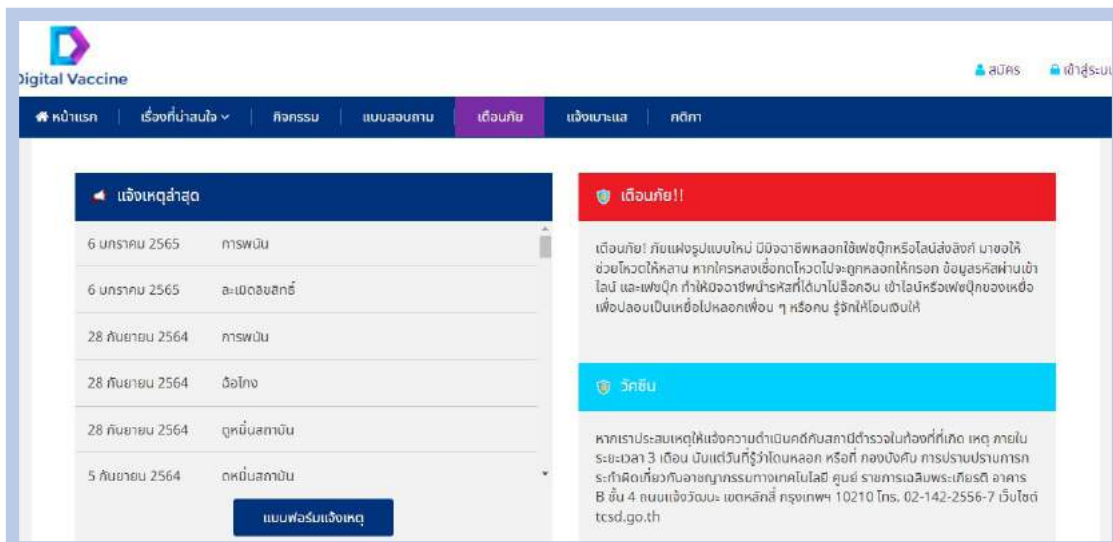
igital Vaccine

สมัคร เข้าสู่ระบ

หน้าแรก | เรื่องที่น่าสนใจ | กิจกรรม | แบบสอบถาม | เตือนภัย | แจ้งเบาะแส | กติกา

แจ้งเหตุล่าสุด

| | |
|---|---|
| 6 มกราคม 2565 | การพนัน |
| 6 มกราคม 2565 | ละเมิดลิขสิทธิ์ |
| 28 กันยายน 2564 | การพนัน |
| 28 กันยายน 2564 | ฉ้อโกง |
| 28 กันยายน 2564 | ดูหมิ่นสถาบัน |
| 5 กันยายน 2564 | ดูหมิ่นสถาบัน |

แบบฟอร์มแจ้งเหตุ

เตือนภัย!!

เตือนภัย! ภัยแฝงรูปแบบใหม่ มิจฉาชีพหลอกใช้เฟซบุ๊กหรือไลน์ส่งลิงก์ มาขอให้ช่วยโหวตให้หลาน หากใครหลงเชื่อกดโหวตไปจะถูกหลอกให้กรอก ข้อมูลรหัสผ่านเข้าไลน์ และเฟซบุ๊ก ทำให้มิจฉาชีพนำรหัสที่ได้มาไปล็อคอิน เข้าไลน์หรือเฟซบุ๊กของเหยื่อเพื่อปลอมเป็นเหยื่อไปหลอกเพื่อน ๆ หรือคน รู้จักให้โอนเงินให้

วัคซีน

หากเราประสบเหตุให้แจ้งความดำเนินคดีกับสถานีตำรวจในท้องที่ที่เกิด เหตุ ภายในระยะเวลา 3 เดือน นับแต่วันที่รู้ว่าโดนหลอก หรือที่ กองบังคับ การปราบปรามการกระทำผิดเกี่ยวกับอาชญากรรมทางเทคโนโลยี ศูนย์ ราชการเฉลิมพระเกียรติ อาคาร B ชั้น 4 ถนนแจ้งวัฒนะ เขตหลักสี่ กรุงเทพฯ 10210 โทร. 02-142-2556-7 เว็บไซต์ tcsd.go.th